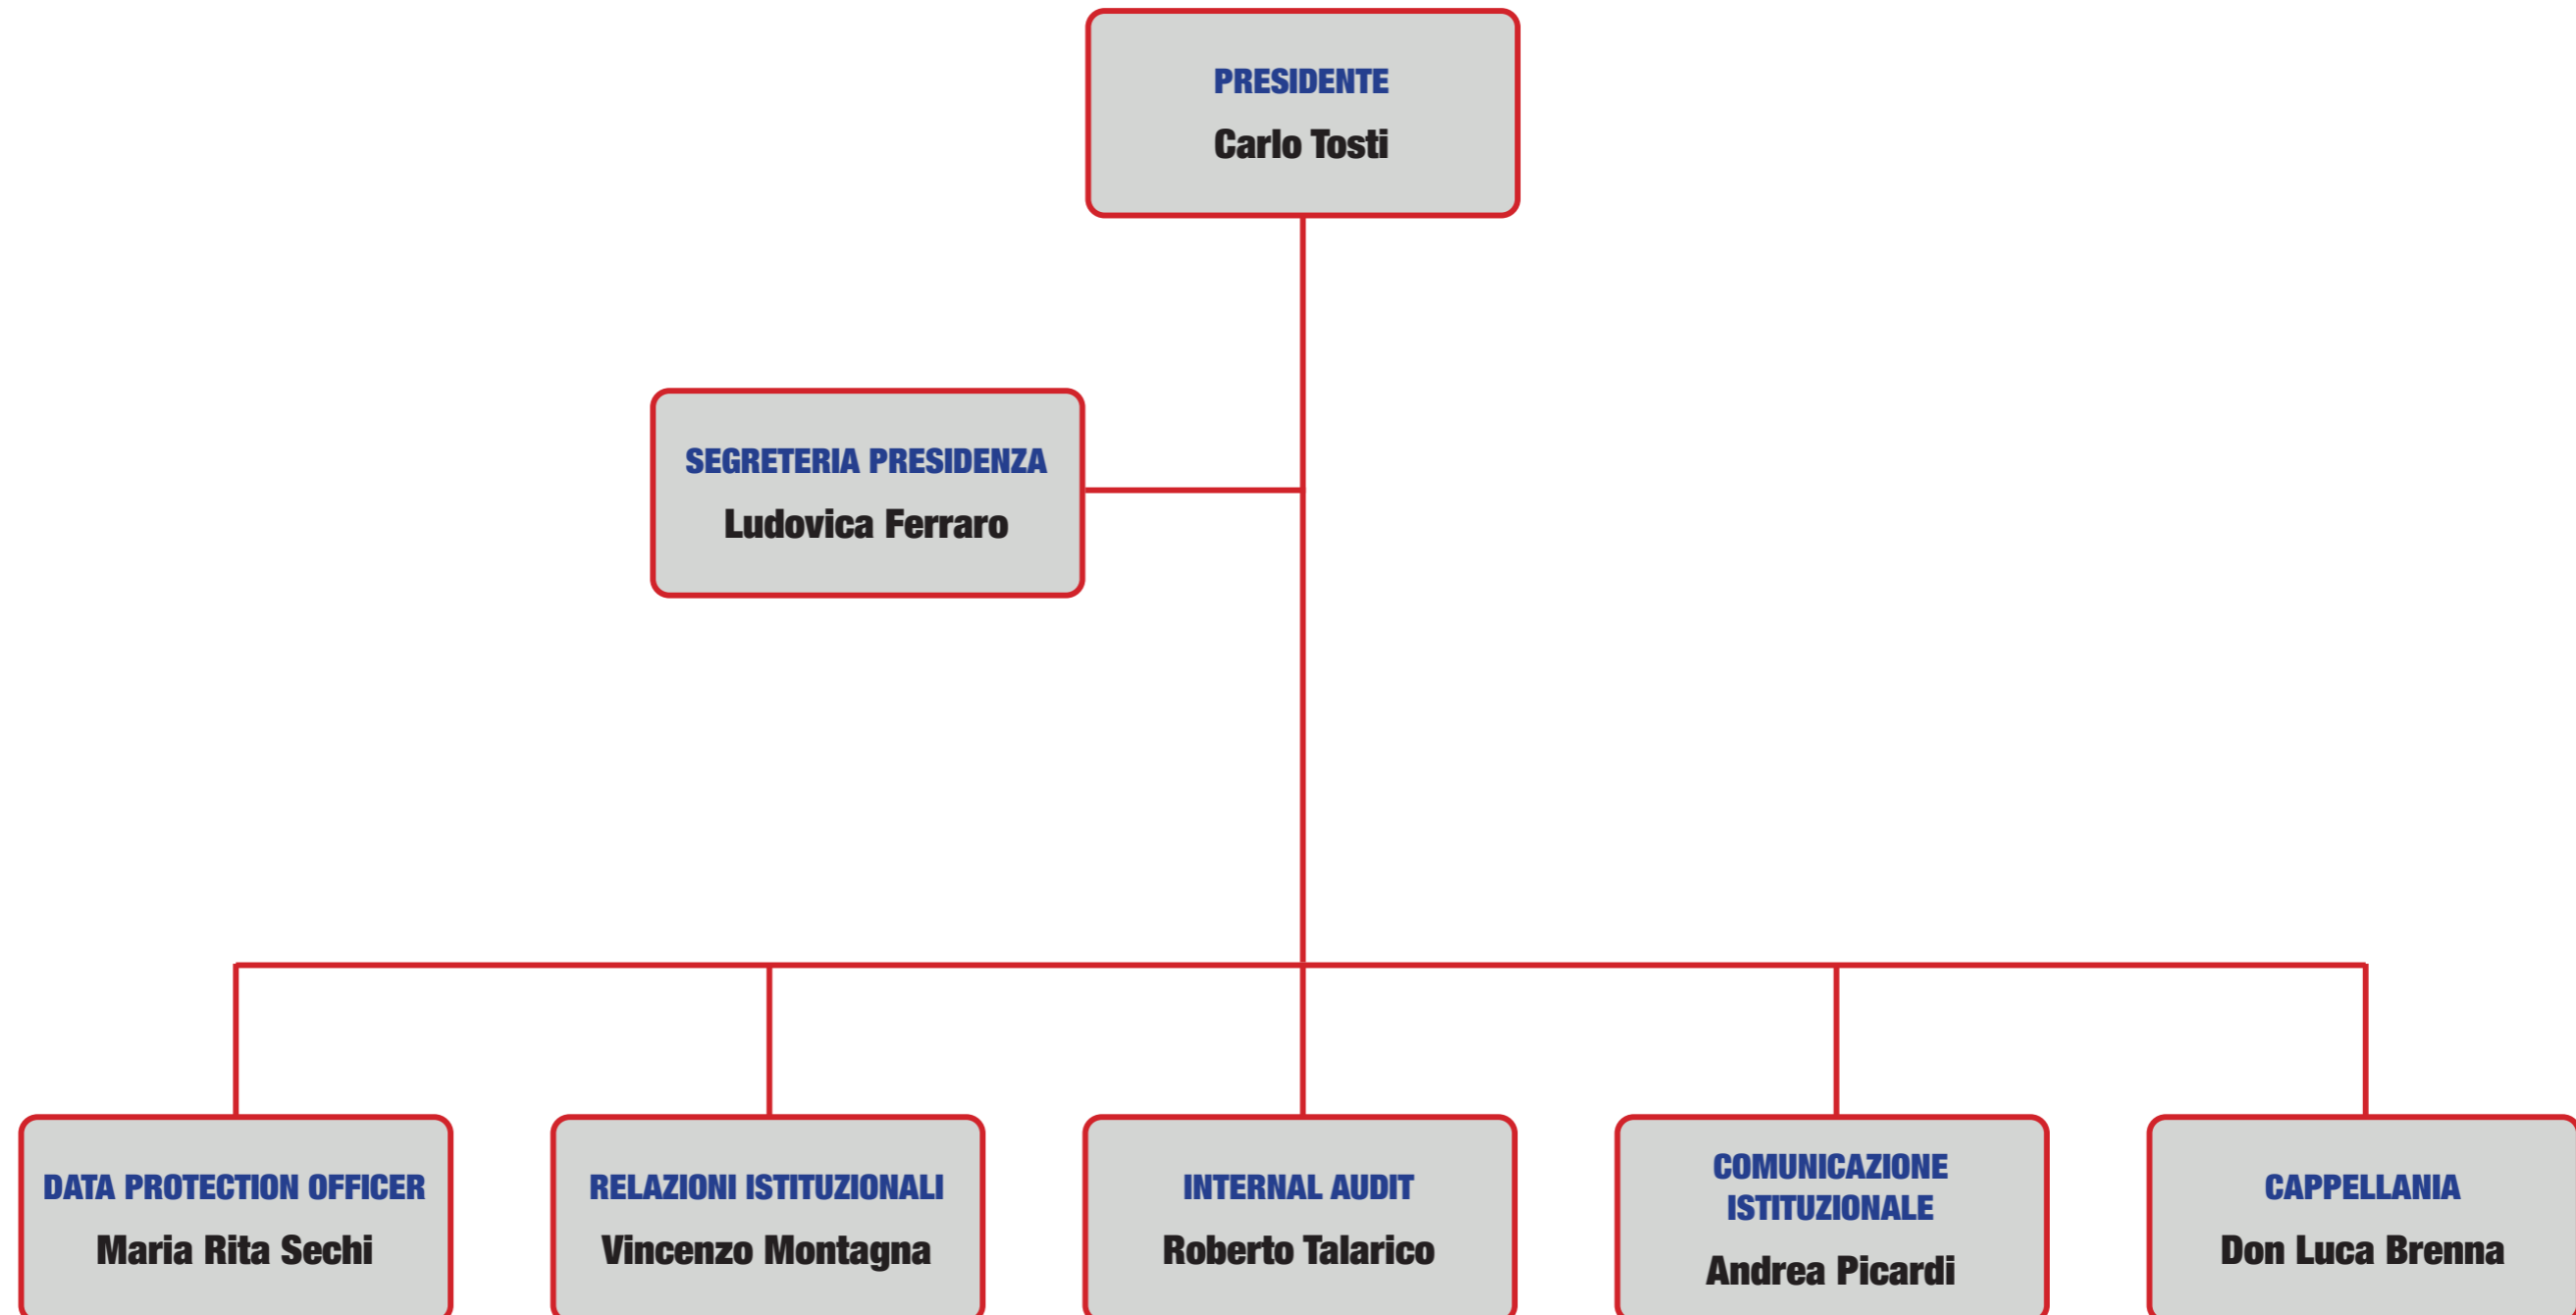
PRESIDENTE
Carlo Tosti

SEGRETERIA PRESIDENZA
Ludovica Ferraro

DATA PROTECTION OFFICER
Maria Rita Sechi

RELAZIONI ISTITUZIONALI
Vincenzo Montagna

INTERNAL AUDIT
Roberto Talarico

COMUNICAZIONE ISTITUZIONALE
Andrea Picardi

CAPPELLANIA
Don Luca Brenna